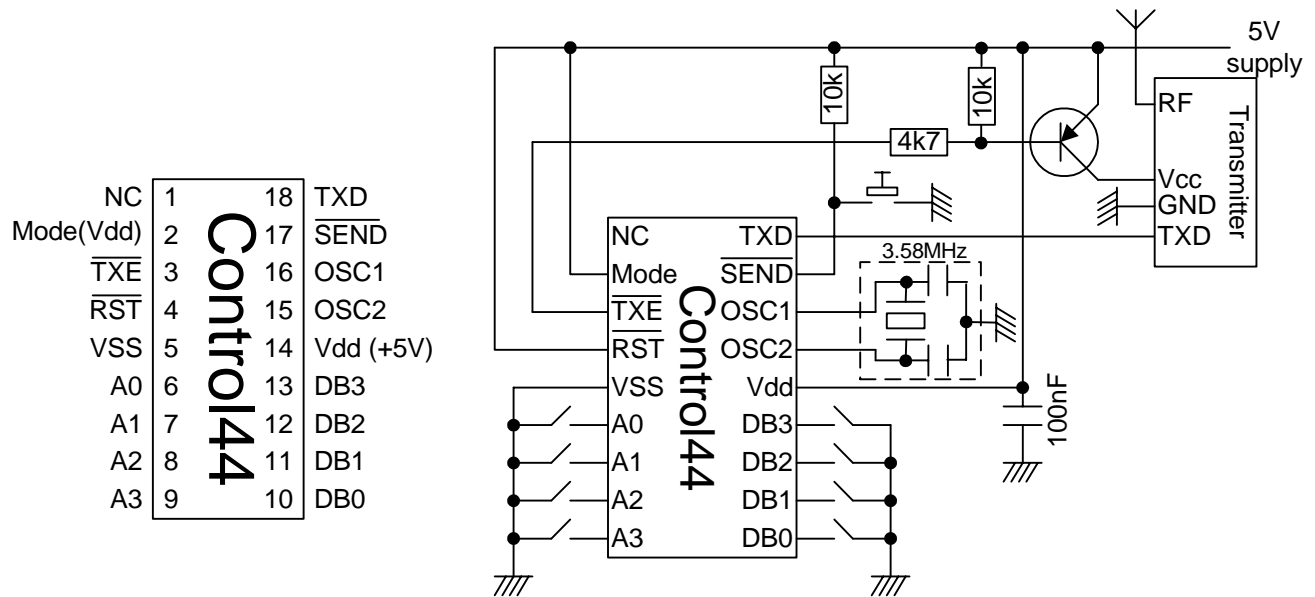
NC 1 18 TXD
Mode(Vdd) 2 17 $\overline{SEND}$
$\overline{TXE}$ 3 16 OSC1
$\overline{RST}$ 4 15 OSC2
VSS 5 14 Vdd (+5V)
A0 6 13 DB3
A1 7 12 DB2
A2 8 11 DB1
A3 9 10 DB0

Control44

5V supply

10k
10k
4k7

RF
Vcc
GND
TXD
Transmitter

NC
Mode
$\overline{TXE}$
$\overline{RST}$
VSS
A0
A1
A2
A3

TXD
$\overline{SEND}$
OSC1
OSC2
Vdd
DB3
DB2
DB1
DB0

Control44

3.58MHz

100nF